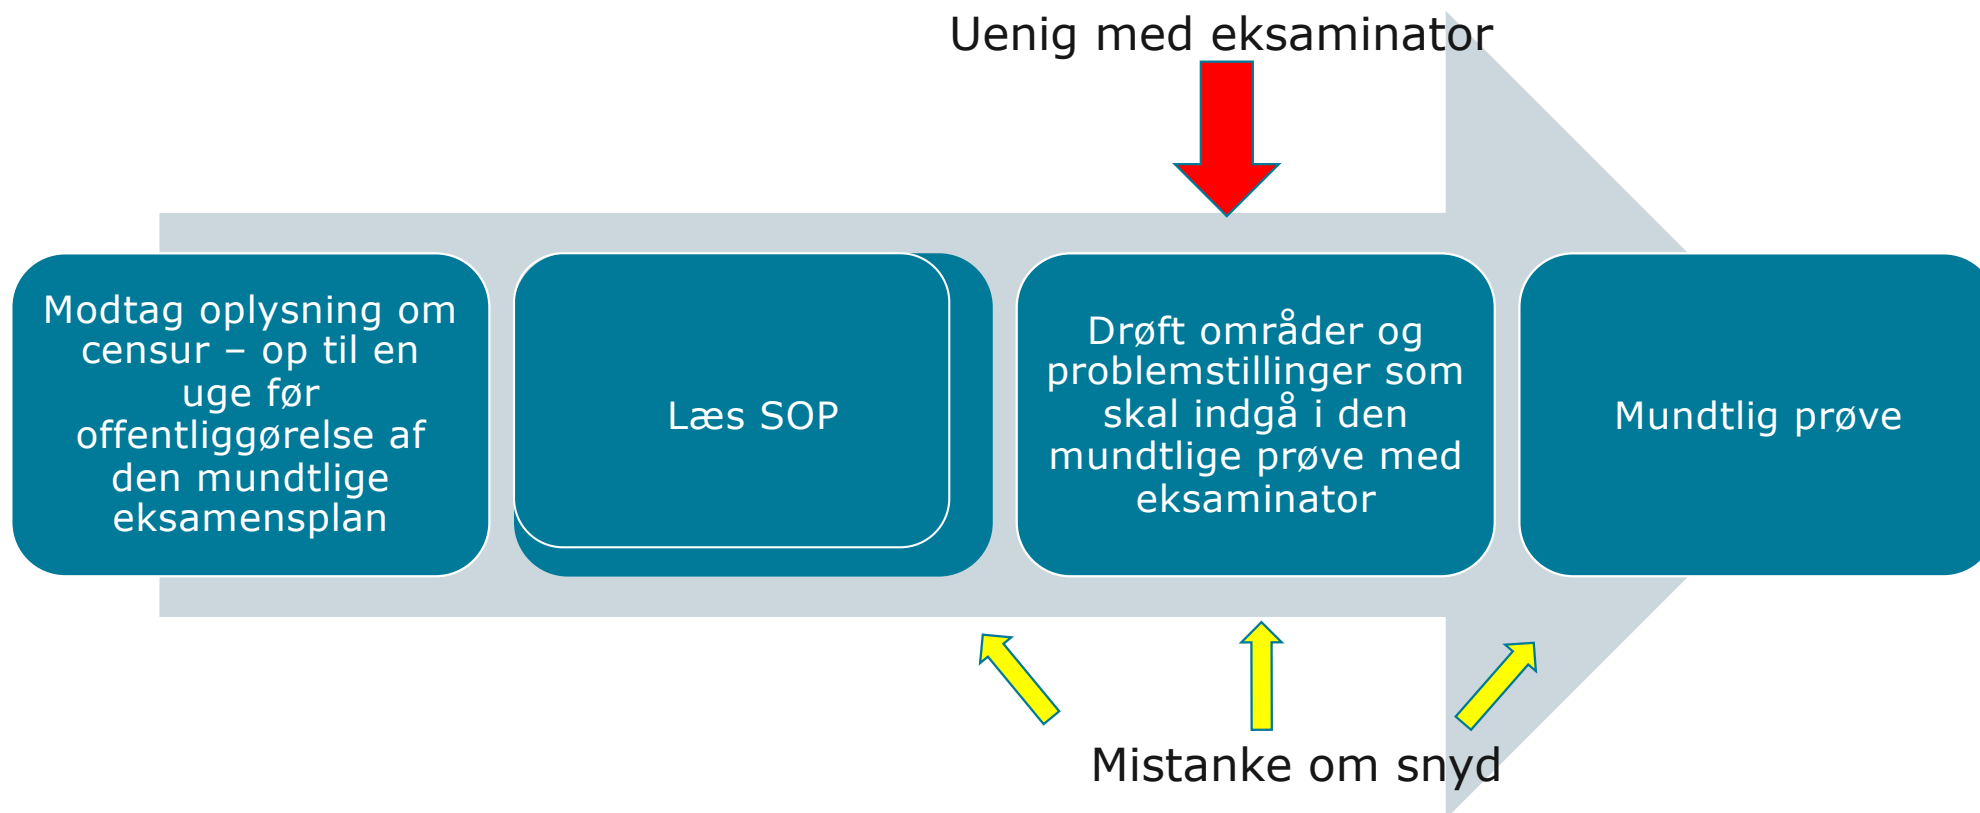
Uenig med eksaminator

Modtag oplysning om censur – op til en uge før offentliggørelse af den mundtlige eksamensplan

Læs SOP

Drøft områder og problemstillinger som skal indgå i den mundtlige prøve med eksaminator

Mundtlig prøve

Mistanke om snyd